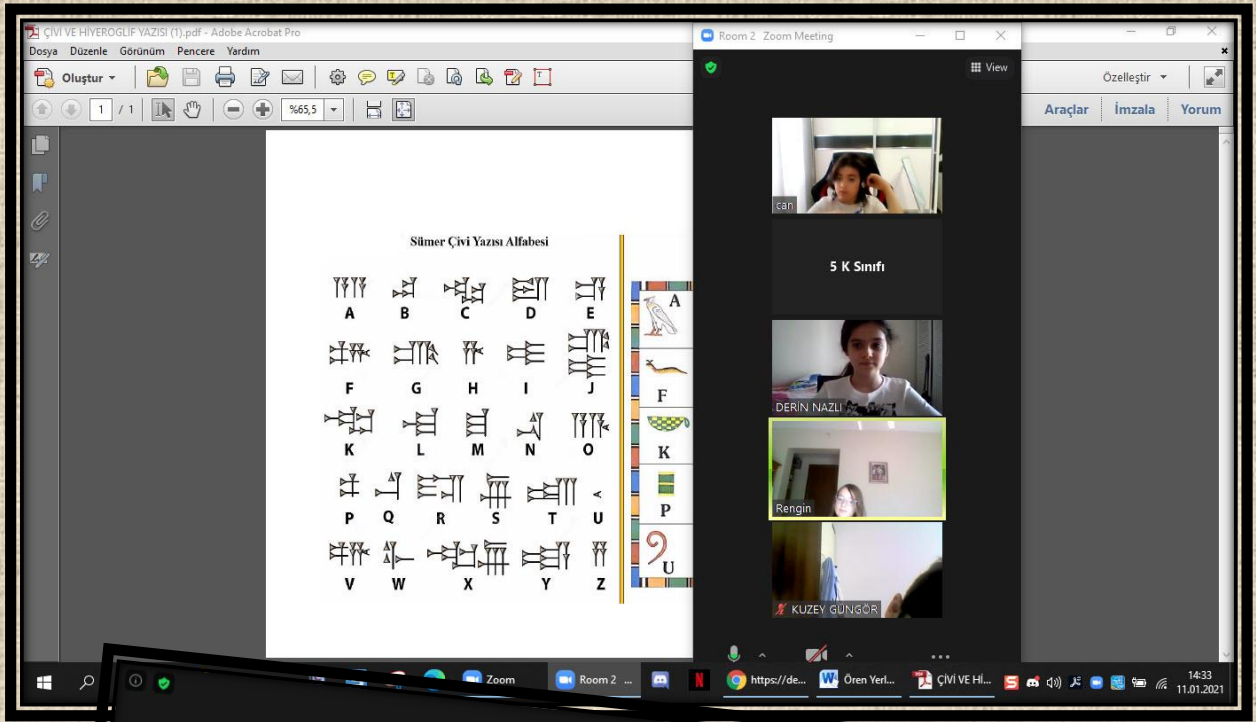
ÇİVİ VE HİYEROGLİF YAZISI (1).pdf - Adobe Acrobat Pro
Dosya Düzenle Görünüm Pencere Yardım
Oluştur
1 / 1
%65,5
Özelleştir
Araçlar İmzala Yorum

Sümer Çivi Yazısı Alfabesi

A B C D E
F G H I J
K L M N O
P Q R S T U
V W X Y Z

A
F
K
P
U

Room 2 Zoom Meeting
View
can
5 K Sınıfı
DERİN NAZLI
Rengin
KUZEY GÜNGÖR

Zoom
Room 2 ...
https://de...
Ören Yerl...
ÇİVİ VE Hİ...
14:33
11.01.2021